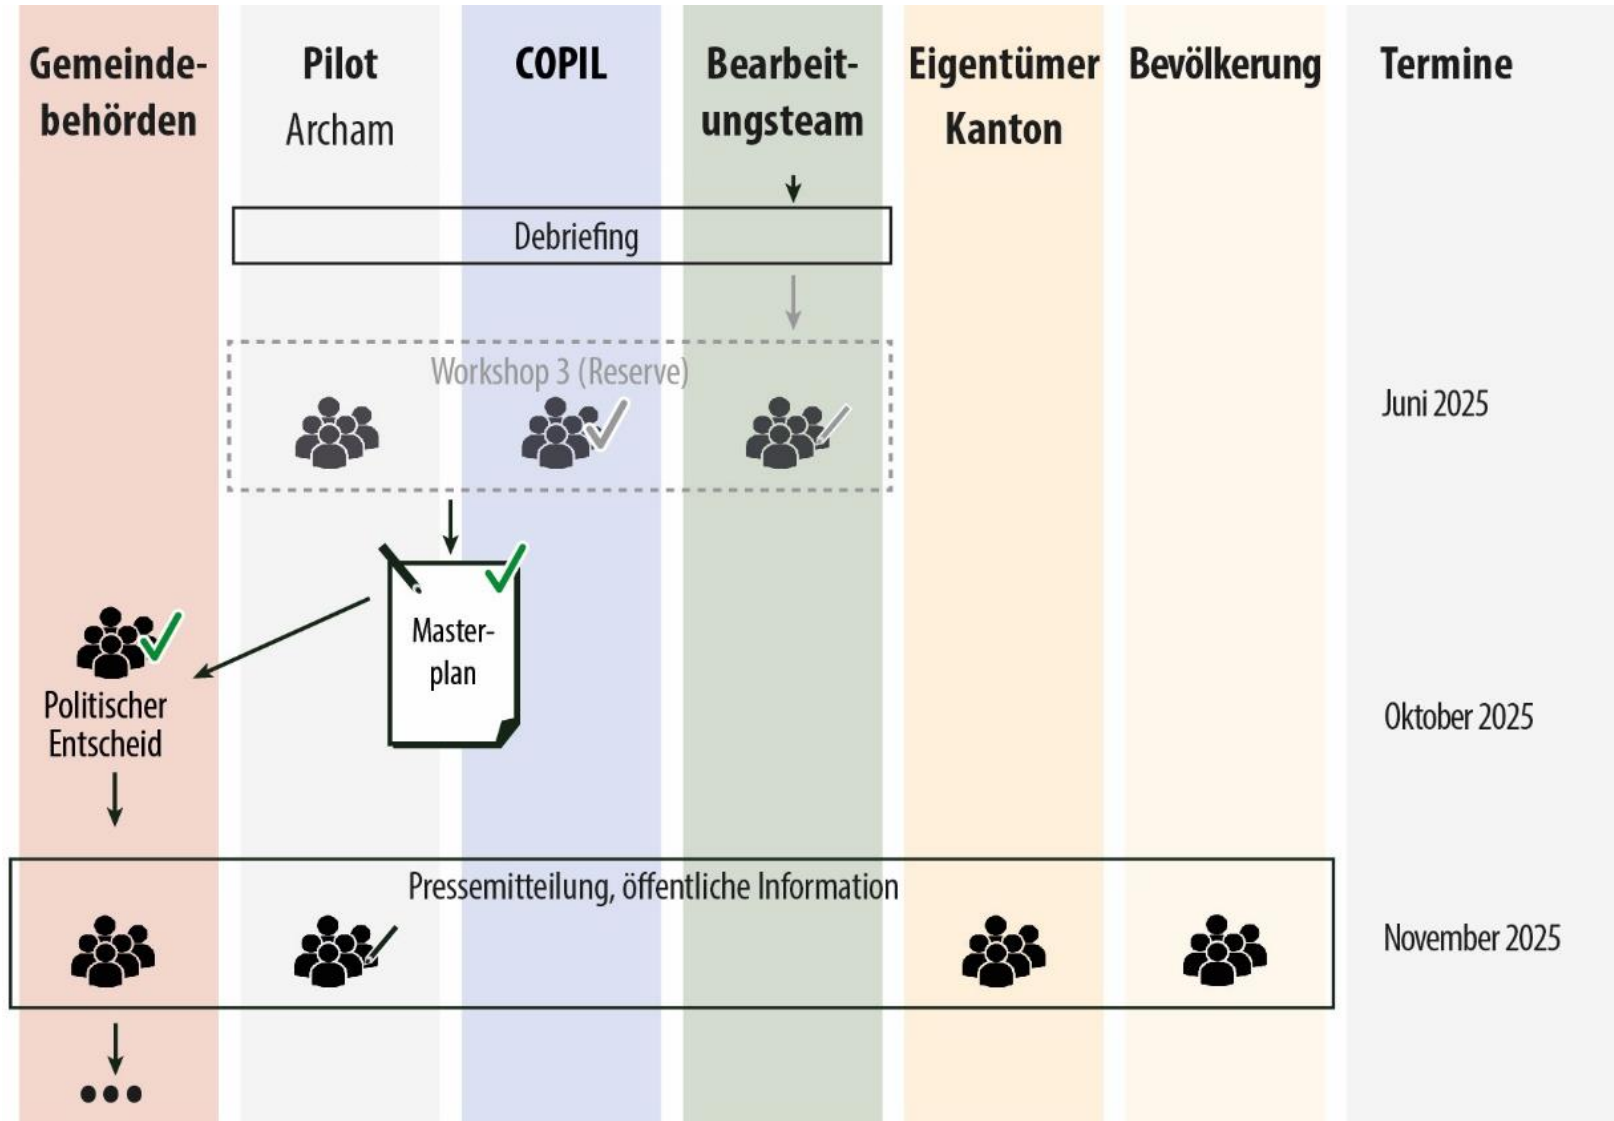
Gemeindebehörden

Pilot
Archam

COPIL

Bearbeitungsteam

Eigentümer
Kanton

Bevölkerung

Termine

Debriefing

Workshop 3 (Reserve)

Juni 2025

Masterplan

Politischer Entscheid

Oktober 2025

Pressemitteilung, öffentliche Information

November 2025

•••